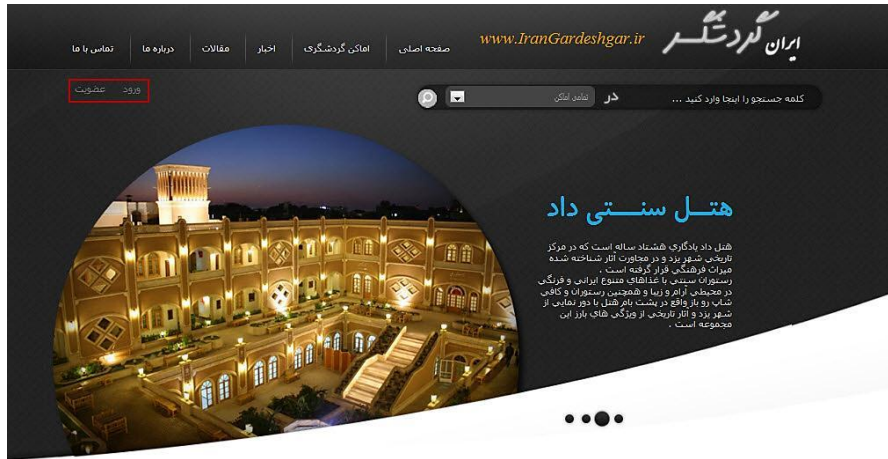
ایران گردشگر
www.IranGardeshgar.ir

صفحه اصلی
اماکن گردشگری
اخبار
مقالات
درباره ما
تماس با ما

کلمه جستجو را اینجا وارد کنید ...
در
تمامی اماکن

ورود
عضویت

هتـل سنـــتی داد

هتل داد یادگاری هشتاد ساله است که در مرکز تاریخی شهر یزد و در مجاورت آثار شناخته شده میراث فرهنگی قرار گرفته است .
رستوران سنتی با غذاهای متنوع ایرانی و فرنگی در محیطی آرام و زیبا و همچنین رستوران و کافی شاپ رو باز واقع در پشت بام هتل با دور نمایی از شهر یزد و آثار تاریخی از ویژگی های بارز این مجموعه است .